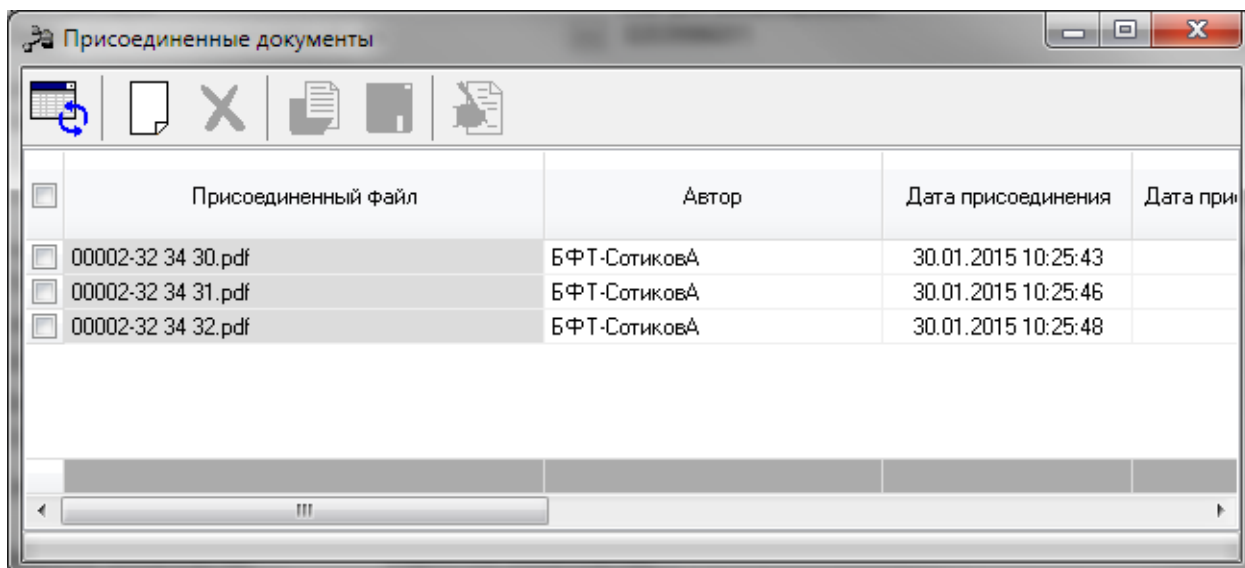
Присоединенные документы

| | Присоединенный файл | Автор | Дата присоединения | Дата при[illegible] |
|---|---|---|---|---|
| | 00002-32 34 30.pdf | БФТ-СотиковА | 30.01.2015 10:25:43 | |
| | 00002-32 34 31.pdf | БФТ-СотиковА | 30.01.2015 10:25:46 | |
| | 00002-32 34 32.pdf | БФТ-СотиковА | 30.01.2015 10:25:48 | |